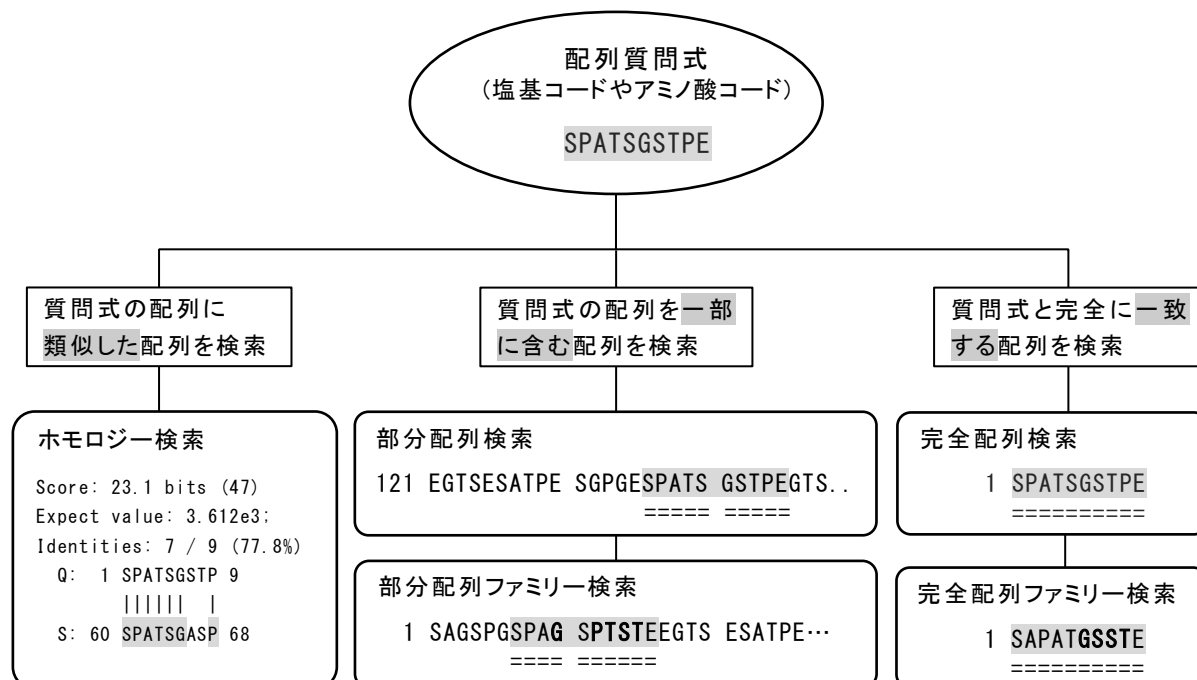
配列質問式
（塩基コードやアミノ酸コード）

SPATSGSTPE

質問式の配列に類似した配列を検索

質問式の配列を一部に含む配列を検索

質問式と完全に一致する配列を検索

ホモロジー検索

Score: 23.1 bits (47)
Expect value: 3.612e3;
Identities: 7 / 9 (77.8%)
Q: 1 SPATSGSTP 9
|||||| |
S: 60 SPATSGASP 68

部分配列検索

121 EGTSESATPE SGPGESPATS GSTPEGTS..
===== =====

部分配列ファミリー検索

1 SAGSPGSPAG SPTSTEEGTS ESATPE…
==== ======

完全配列検索

1 SPATSGSTPE
==========

完全配列ファミリー検索

1 SAPATGSSTE
==========